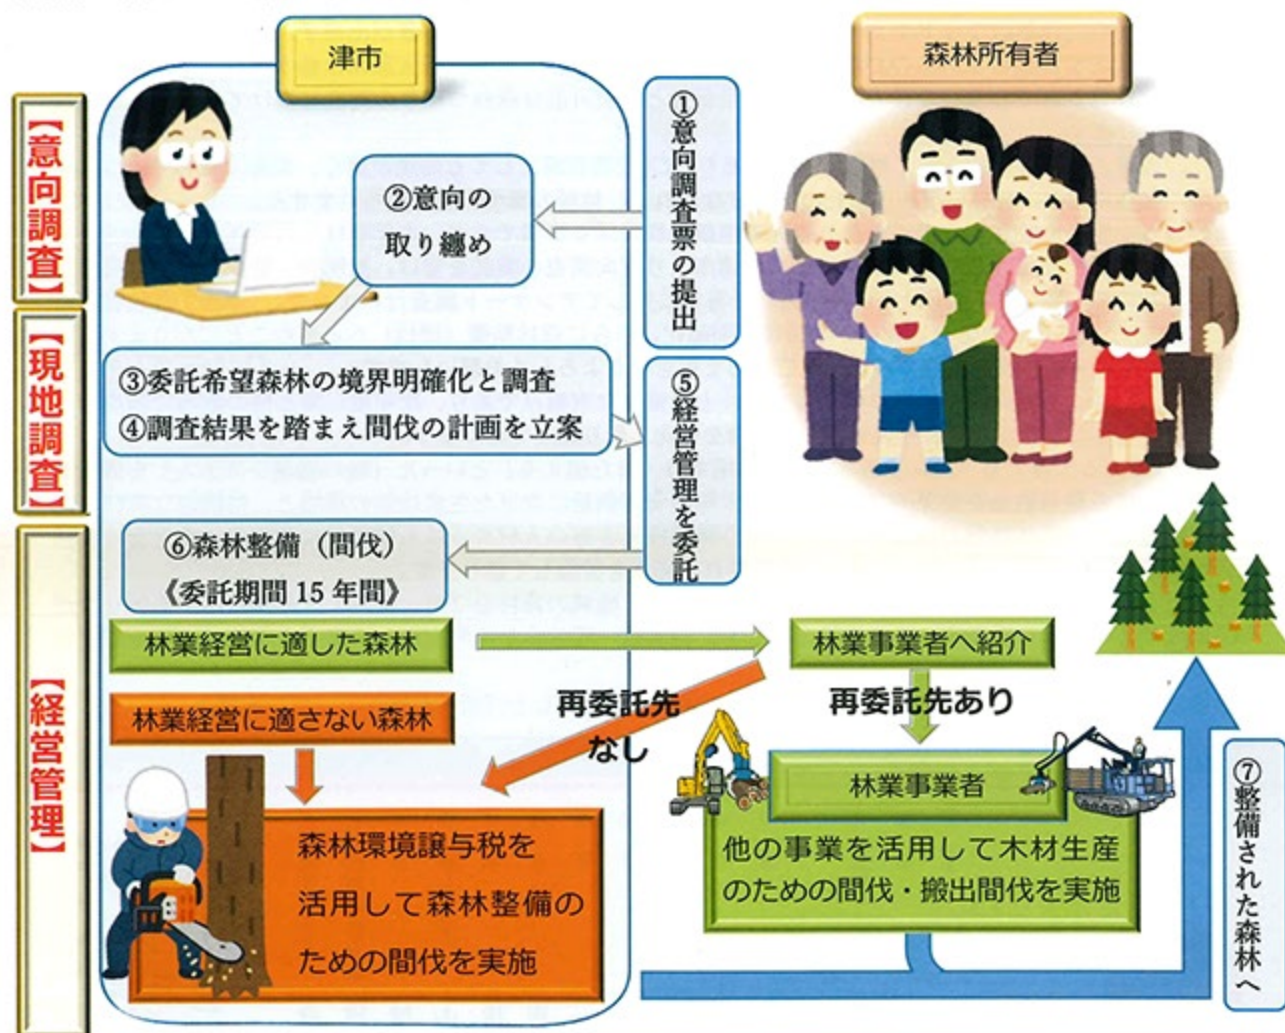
津市

森林所有者

【意向調査】

【現地調査】

【経営管理】

①意向調査票の提出

②意向の取り纏め

③委託希望森林の境界明確化と調査
④調査結果を踏まえ間伐の計画を立案

⑤経営管理を委託

⑥森林整備（間伐）
《委託期間 15 年間》

林業経営に適した森林

林業事業者へ紹介

再委託先なし

再委託先あり

林業経営に適さない森林

林業事業者

森林環境譲与税を活用して森林整備のための間伐を実施

他の事業を活用して木材生産のための間伐・搬出間伐を実施

⑦整備された森林へ